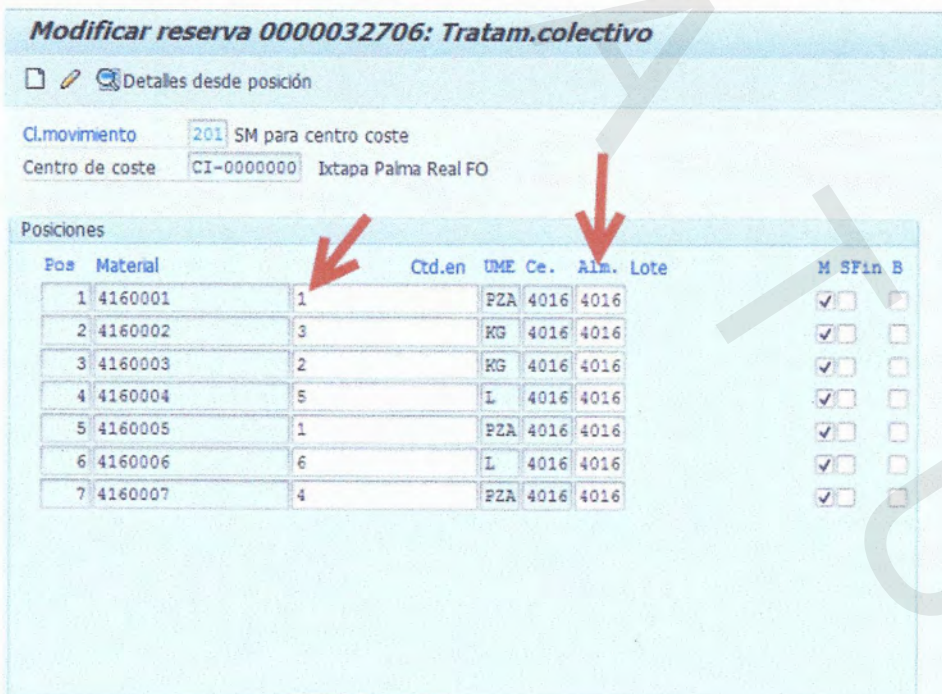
Modificar reserva 0000032706: Tratam.colectivo

Detalles desde posición

Cl.movimiento 201 SM para centro coste
Centro de coste CI-0000000 Ixtapa Palma Real FO

Posiciones

| Pos | Material | Ctd.en | UME | Ce. | Alm. | Lote | M | SFin | B |
|---|---|---|---|---|---|---|---|---|---|
| 1 | 4160001 | 1 | PZA | 4016 | 4016 | | ✓ | | |
| 2 | 4160002 | 3 | KG | 4016 | 4016 | | ✓ | | |
| 3 | 4160003 | 2 | KG | 4016 | 4016 | | ✓ | | |
| 4 | 4160004 | 5 | L | 4016 | 4016 | | ✓ | | |
| 5 | 4160005 | 1 | PZA | 4016 | 4016 | | ✓ | | |
| 6 | 4160006 | 6 | L | 4016 | 4016 | | ✓ | | |
| 7 | 4160007 | 4 | PZA | 4016 | 4016 | | ✓ | | |